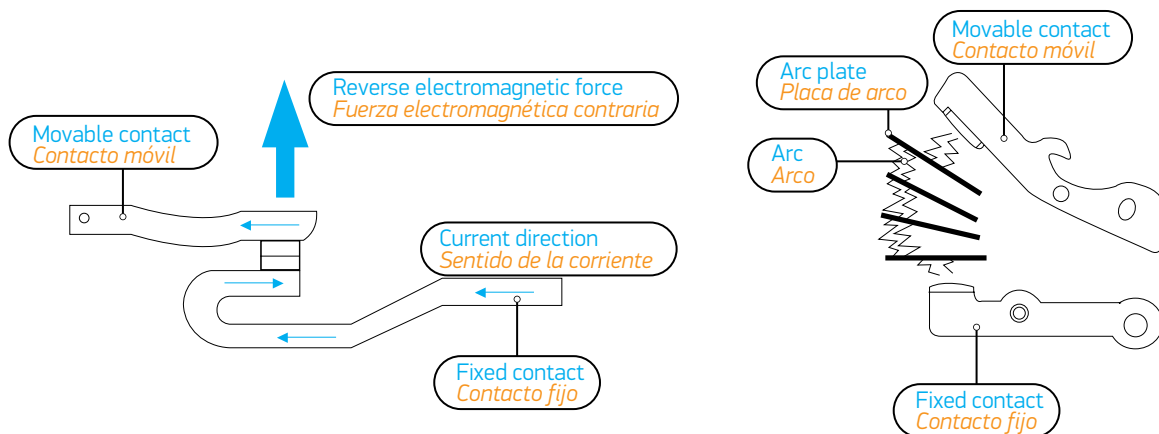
Reverse electromagnetic force
Fuerza electromagnética contraria

Movable contact
Contacto móvil

Current direction
Sentido de la corriente

Fixed contact
Contacto fijo

Movable contact
Contacto móvil

Arc plate
Placa de arco

Arc
Arco

Fixed contact
Contacto fijo